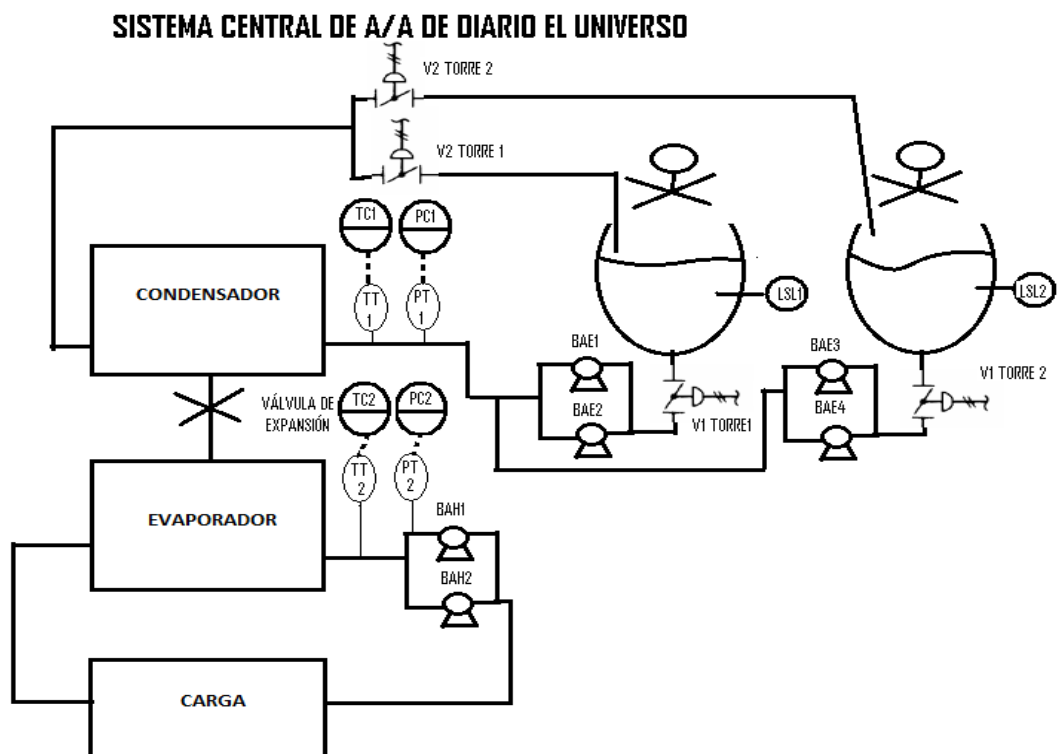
SISTEMA CENTRAL DE A/A DE DIARIO EL UNIVERSO

V2 TORRE 2

V2 TORRE 1

TC1
PC1

CONDENSADOR

TT 1
PT 1

LSL1
LSL2

BAE1
BAE2
BAE3
BAE4

V1 TORRE1
V1 TORRE 2

VÁLVULA DE EXPANSIÓN

TC2
PC2

TT 2
PT 2

EVAPORADOR

BAH1
BAH2

CARGA